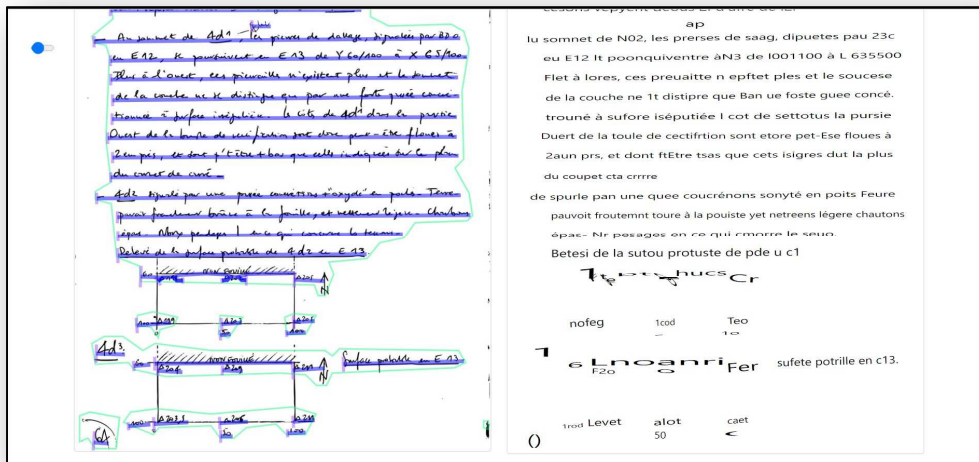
ap

lu somnet de N02, les prerses de saag, dipuetes pau 23c eu E12 lt poonquiventre àN3 de l001100 à L 635500 Flet à lores, ces preuaitte n epftet ples et le soucese de la couche ne 1t distipre que Ban ue foste guee concé. trounè à sufore iséputiée l cot de settotus la pursie Duert de la toule de cectifrtion sont etore pet-Ese floues à 2aun prs, et dont ftEtre tsas que cets isigres dut la plus du coupet cta crrrre

de spurle pan une quee coucrénons sonyté en poits Feure pauvoit froutemnt toure à la pouiste yet netreens légere chautons épac- Nr pesages en ce qui cmorre le seuo.

Betesi de la sutou protuste de pde u c1

nofeg 1cod Teo

sufete potrille en c13.

F20

1rod Levet alot caet

50

()